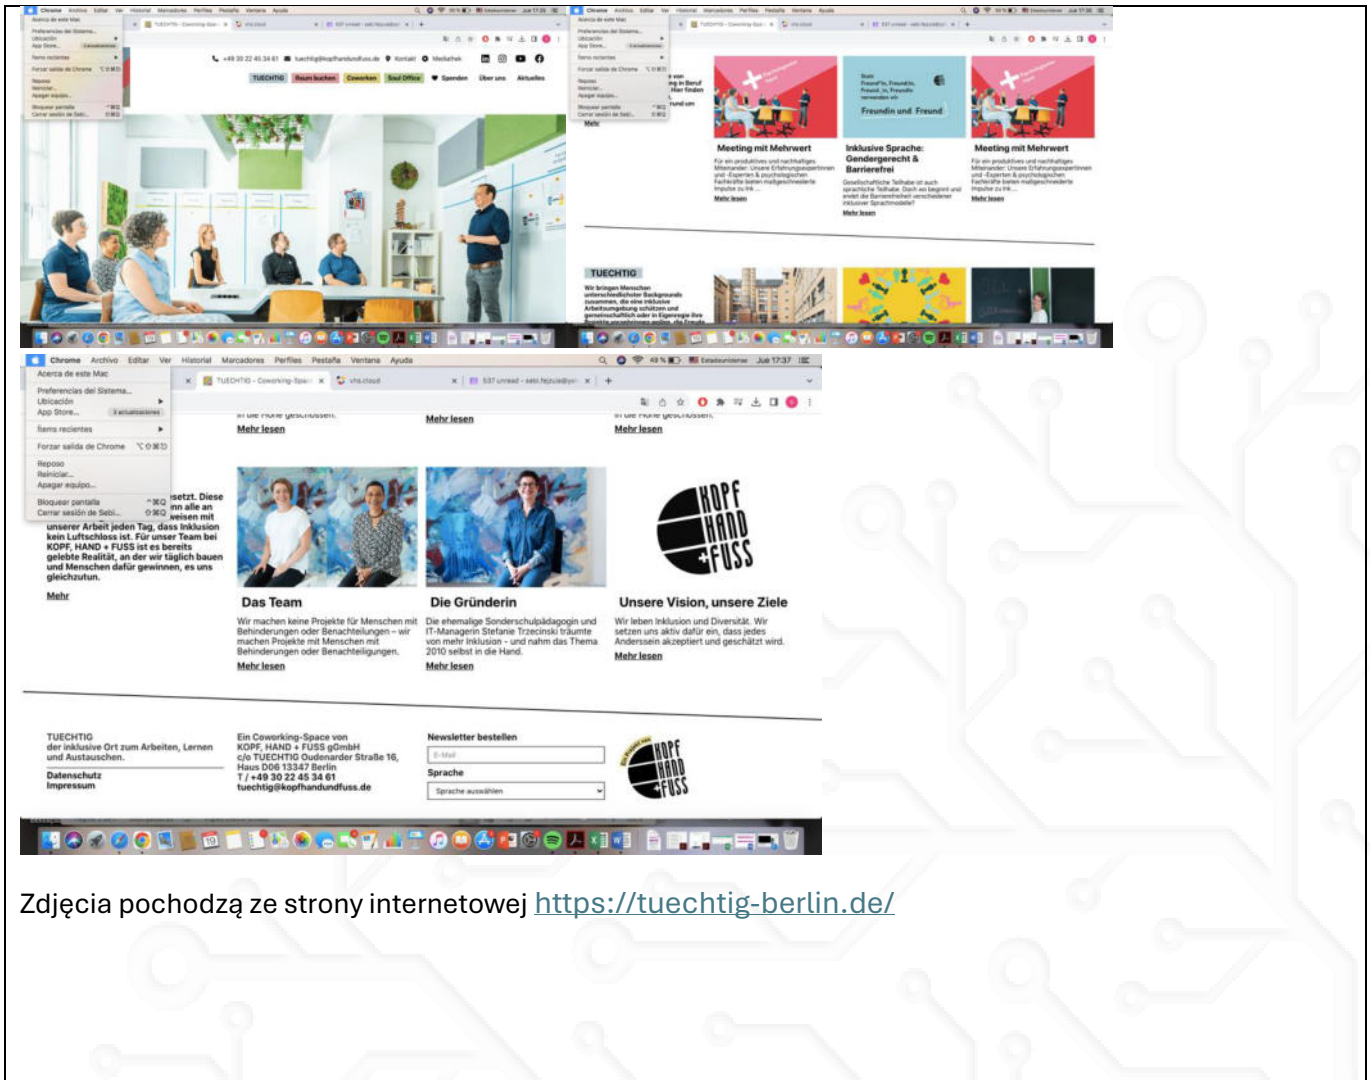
Chrome Archivo Editar Ver Historial Marcadores Perfiles Pestaña Ventana Ayuda

Acerca de este Mac
Preferencias del Sistema...
Ubicación
App Store...
Ítems recientes
Forzar salida de Chrome
Reposo
Reiniciar...
Apagar equipo...
Bloquear pantalla
Cerrar sesión de Sebi...

+49 30 22 45 34 61 tuechtig@kopfhandundfuss.de Kontakt Mediathek

TUECHTIG Raum buchen Coworken Soul Office Spenden Über uns Aktuelles

Meeting mit Mehrwert
Für ein produktives und nachhaltiges Miteinander: Unsere Erfahrungsexpertinnen und -Experten & psychologischen Fachkräfte bieten maßgeschneiderte Impulse zu Ink...
Mehr lesen

Inklusive Sprache: Gendergerecht & Barrierefrei
Gesellschaftliche Teilhabe ist auch sprachliche Teilhabe. Doch wo beginnt und endet die Barrierefreiheit verschiedener inklusiver Sprachmodelle?
Mehr lesen

Meeting mit Mehrwert
Für ein produktives und nachhaltiges Miteinander: Unsere Erfahrungsexpertinnen und -Experten & psychologischen Fachkräfte bieten maßgeschneiderte Impulse zu Ink...
Mehr lesen

Freund*in, Freundin, Freund_in, Freundin verwenden wir: Freundin und Freund

TUECHTIG
Wir bringen Menschen unterschiedlichster Backgrounds zusammen, die eine inklusive Arbeitsumgebung schätzen und gemeinschaftlich oder in Eigenregie ihre Projekte vorantreiben wollen. Hier finden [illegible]

Chrome Archivo Editar Ver Historial Marcadores Perfiles Pestaña Ventana Ayuda Jue 17:37

TUECHTIG - Coworking-Spa... vhs.cloud 537 unread

Mehr lesen Mehr lesen Mehr lesen

...esetzt. Diese ...nn alle an ...weisen mit unserer Arbeit jeden Tag, dass Inklusion kein Luftschloss ist. Für unser Team bei KOPF, HAND + FUSS ist es bereits gelebte Realität, an der wir täglich bauen und Menschen dafür gewinnen, es uns gleichzutun.

Mehr

Das Team
Wir machen keine Projekte für Menschen mit Behinderungen oder Benachteiligungen – wir machen Projekte mit Menschen mit Behinderungen oder Benachteiligungen.
Mehr lesen

Die Gründerin
Die ehemalige Sonderschulpädagogin und IT-Managerin Stefanie Trzecinski träumte von mehr Inklusion – und nahm das Thema 2010 selbst in die Hand.
Mehr lesen

KOPF HAND FUSS

Unsere Vision, unsere Ziele
Wir leben Inklusion und Diversität. Wir setzen uns aktiv dafür ein, dass jedes Anderssein akzeptiert und geschätzt wird.
Mehr lesen

TUECHTIG
der inklusive Ort zum Arbeiten, Lernen und Austauschen.
Datenschutz
Impressum

Ein Coworking-Space von KOPF, HAND + FUSS gGmbH
c/o TUECHTIG Oudenarder Straße 16, Haus D06 13347 Berlin
T / +49 30 22 45 34 61
tuechtig@kopfhandundfuss.de

Newsletter bestellen
E-Mail
Sprache
Sprache auswählen

Ein Projekt von KOPF HAND FUSS

Zdjęcia pochodzą ze strony internetowej https://tuechtig-berlin.de/